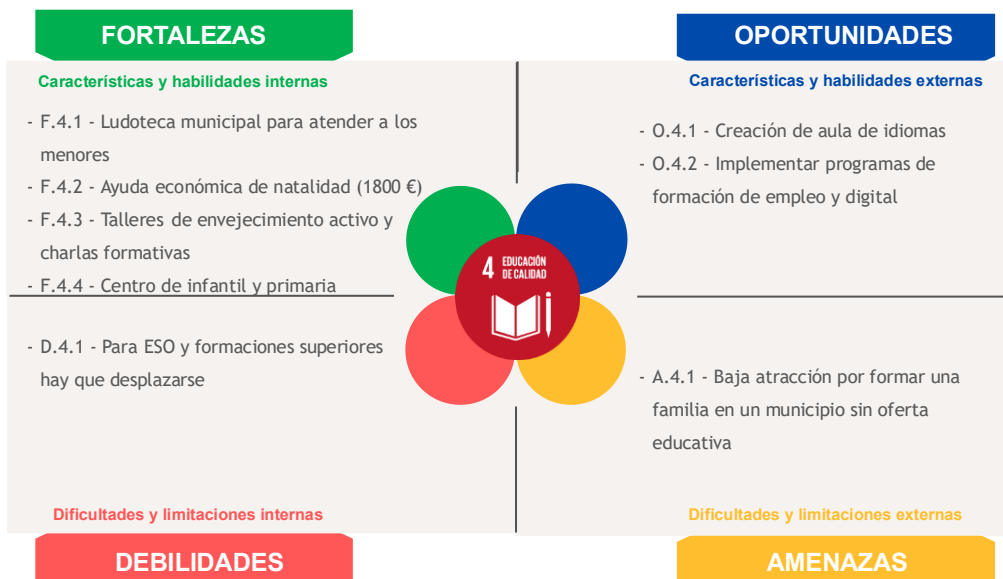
FORTALEZAS

Características y habilidades internas

- F.4.1 - Ludoteca municipal para atender a los menores
- F.4.2 - Ayuda económica de natalidad (1800 €)
- F.4.3 - Talleres de envejecimiento activo y charlas formativas
- F.4.4 - Centro de infantil y primaria

OPORTUNIDADES

Características y habilidades externas

- O.4.1 - Creación de aula de idiomas
- O.4.2 - Implementar programas de formación de empleo y digital

4 EDUCACIÓN DE CALIDAD

- D.4.1 - Para ESO y formaciones superiores hay que desplazarse

- A.4.1 - Baja atracción por formar una familia en un municipio sin oferta educativa

Dificultades y limitaciones internas

DEBILIDADES

Dificultades y limitaciones externas

AMENAZAS